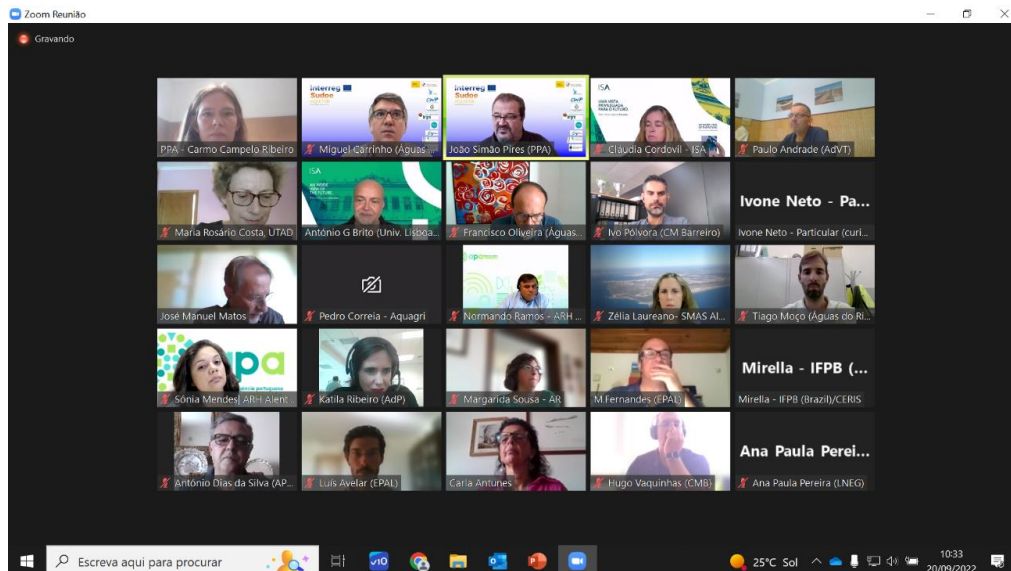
Zoom Reunião

Gravando

PPA - Carmo Campelo Ribeiro

Interreg Sudoe

Miguel Carrinho (Águas ...

Interreg Sudoe

João Simão Pires (PPA)

ISA

Cláudia Cordovil - ISA

Paulo Andrade (AdVT)

Maria Rosário Costa, UTAD

ISA

António G Brito (Univ. Lisboa...

Francisco Oliveira (Águas...

Ivo Pólvora (CM Barreiro)

Ivone Neto - Pa...

Ivone Neto - Particular (curi...

José Manuel Matos

Pedro Correia - Aquagri

apa

Normando Ramos - ARH ...

Zélia Laureano- SMAS Al...

Tiago Moço (Águas do Ri...

apa

Sónia Mendes| ARH Alent...

Katila Ribeiro (AdP)

Margarida Sousa - AR

M.Fernandes (EPAL)

Mirella - IFPB (...

Mirella - IFPB (Brazil)/CERIS

António Dias da Silva (AP...

Luis Avelar (EPAL)

Carla Antunes

Hugo Vaquinhas (CMB)

Ana Paula Perei...

Ana Paula Pereira (LNEG)

Escreva aqui para procurar

25°C Sol

10:33
20/09/2022